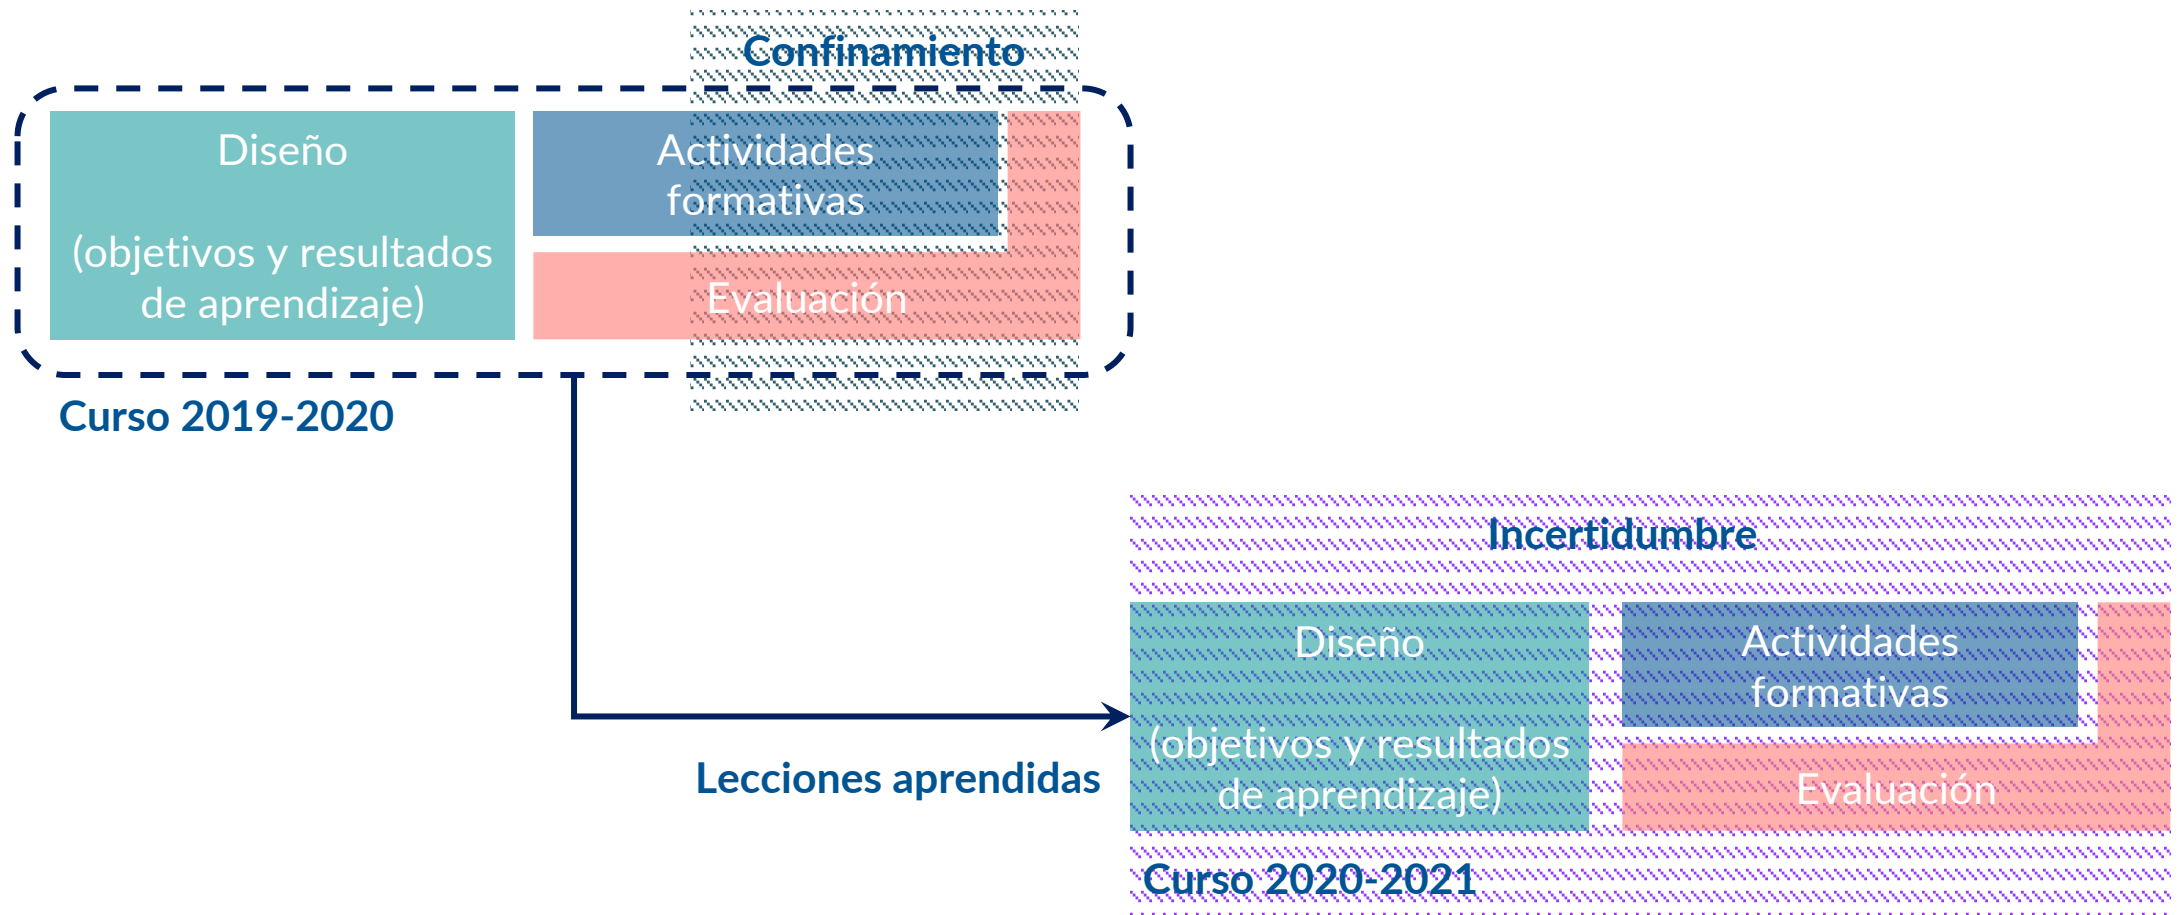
Confinamiento

Diseño

(objetivos y resultados de aprendizaje)

Actividades formativas

Evaluación

Curso 2019-2020

Incertidumbre

Diseño

(objetivos y resultados de aprendizaje)

Actividades formativas

Evaluación

Lecciones aprendidas

Curso 2020-2021